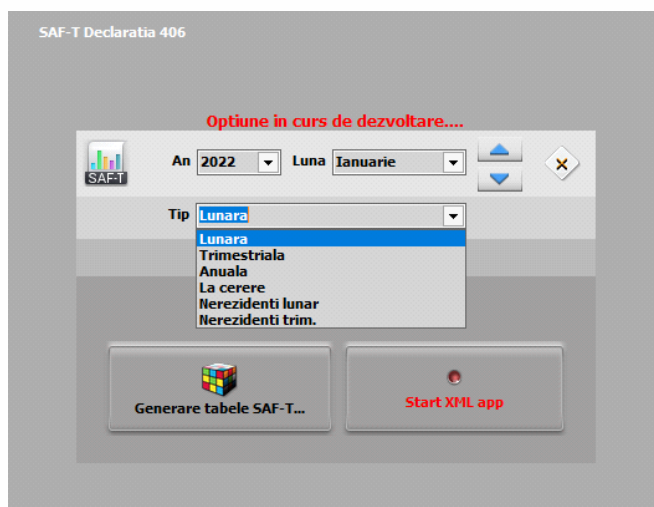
SAF-T Declaratia 406

Optiune in curs de dezvoltare....

SAF-T

An 2022

Luna Ianuarie

Tip Lunara

Lunara
Trimestriala
Anuala
La cerere
Nerezidenti lunar
Nerezidenti trim.

Generare tabele SAF-T...

Start XML app